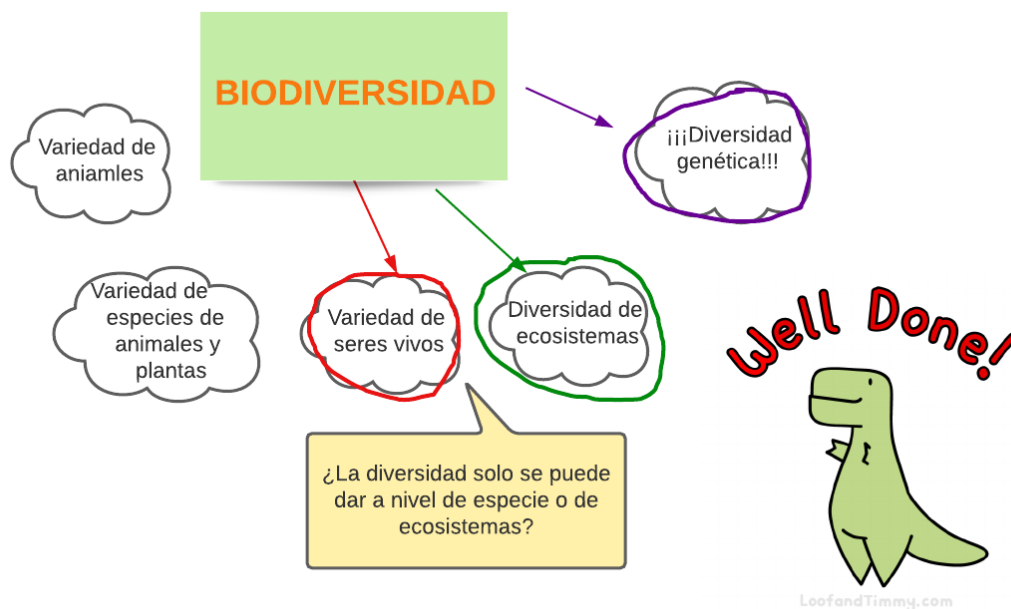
BIODIVERSIDAD

Variedad de aniamles

¡¡¡Diversidad genética!!!

Variedad de especies de animales y plantas

Variedad de seres vivos

Diversidad de ecosistemas

Well Done!

¿La diversidad solo se puede dar a nivel de especie o de ecosistemas?

LoofandTimmy.com